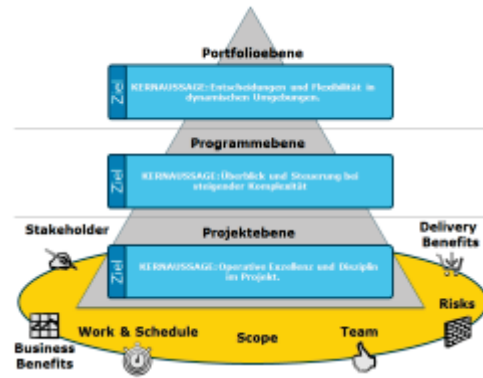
Portfolioebene

Ziel

KERNAUSSAGE: Entscheidungen und Flexibilität in dynamischen Umgebungen.

Programmebene

Ziel

KERNAUSSAGE: Überblick und Steuerung bei steigender Komplexität

Stakeholder

Projektebene

Delivery Benefits

Ziel

KERNAUSSAGE: Operative Exzellenz und Disziplin im Projekt.

Risks

Work & Schedule

Scope

Team

Business Benefits